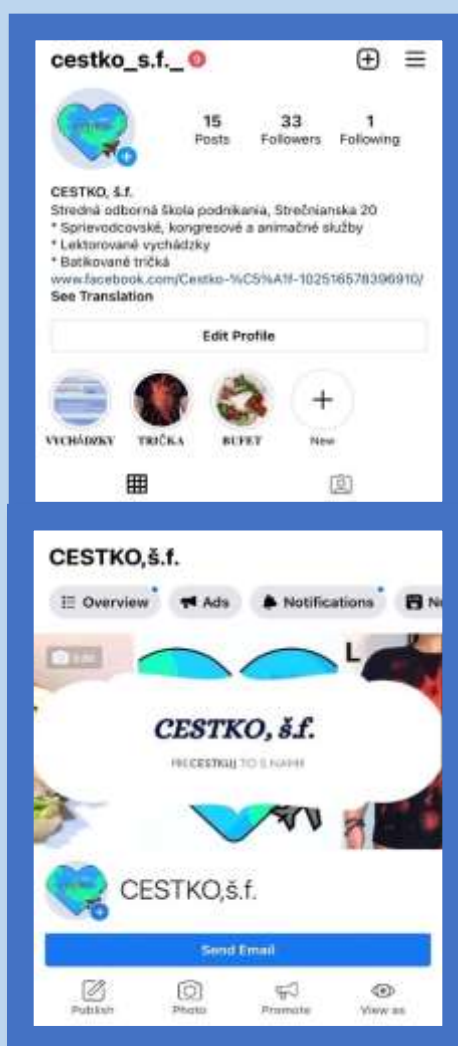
cestko_s.f._

15 Posts
33 Followers
1 Following

CESTKO, š.f.
Stredná odborná škola podnikania, Strečnianska 20
* Sprievodcovské, kongresové a animačné služby
* Lektorované vychádzky
* Batikované tričká
www.facebook.com/Cestko-%C5%A1f-102516578396910/
See Translation

Edit Profile

VYCHÁDZKY
TRIČKA
BUFET
New

CESTKO,š.f.

Overview
Ads
Notifications
N

Edit

CESTKO, š.f.

PRECESTKUJ TO S NAMI

CESTKO,š.f.

Send Email

Publish
Photo
Promote
View as